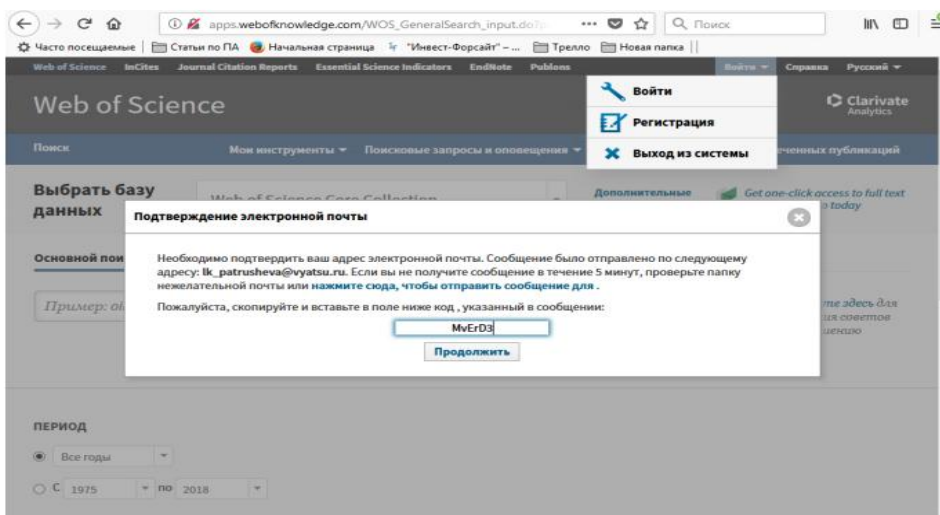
apps.webofknowledge.com/WOS_GeneralSearch_input.do?

Поиск

Часто посещаемые   Статьи по ПА   Начальная страница   "Инвест-Форсайт" – ...   Трелло   Новая папка

Web of Science   InCites   Journal Citation Reports   Essential Science Indicators   EndNote   Publons   Войти   Справка   Русский

Web of Science

Войти
Регистрация
Выход из системы

Clarivate Analytics

Поиск   Мои инструменты   Поисковые запросы и оповещения   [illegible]ченных публикаций

Выбрать базу данных   Web of Science Core Collection   Дополнительные   Get one-click access to full text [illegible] today

Основной пои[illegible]

Пример: oi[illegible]

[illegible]те здесь для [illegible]ия советов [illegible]ению

Подтверждение электронной почты

Необходимо подтвердить ваш адрес электронной почты. Сообщение было отправлено по следующему адресу: lk_patrusheva@vyatsu.ru. Если вы не получите сообщение в течение 5 минут, проверьте папку нежелательной почты или нажмите сюда, чтобы отправить сообщение для .

Пожалуйста, скопируйте и вставьте в поле ниже код , указанный в сообщении:

MvErD3

Продолжить

ПЕРИОД

Все годы

С 1975 по 2018